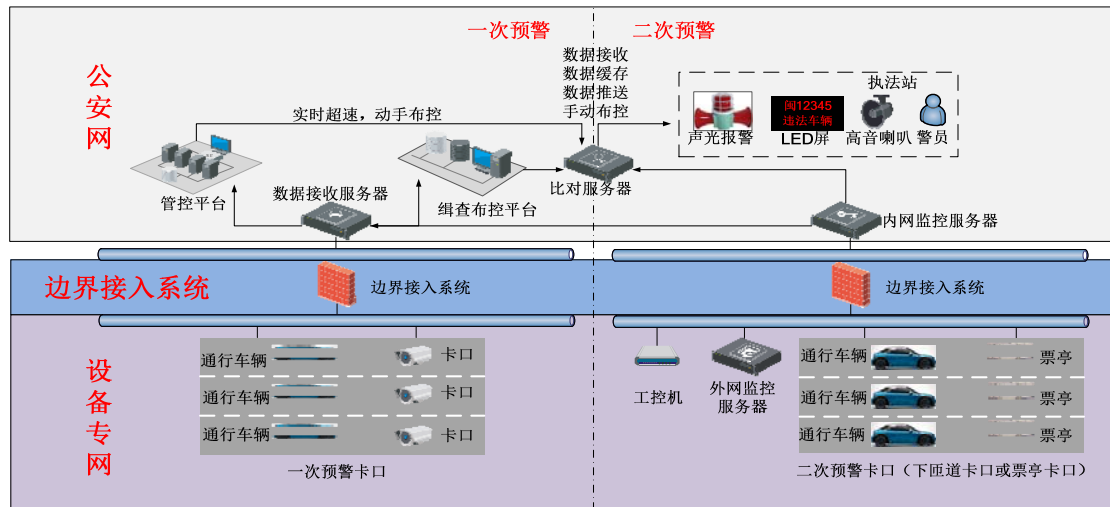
一次预警

二次预警

公安网

数据接收
数据缓存
数据推送
手动布控

执法站

闽12345
违法车辆

声光报警

LED屏

高音喇叭

警员

实时超速，动手布控

比对服务器

管控平台

数据接收服务器

缉查布控平台

内网监控服务器

边界接入系统

边界接入系统

边界接入系统

设备专网

通行车辆

卡口

通行车辆

卡口

通行车辆

卡口

一次预警卡口

工控机

外网监控服务器

通行车辆

票亭

通行车辆

票亭

通行车辆

票亭

二次预警卡口（下匝道卡口或票亭卡口）